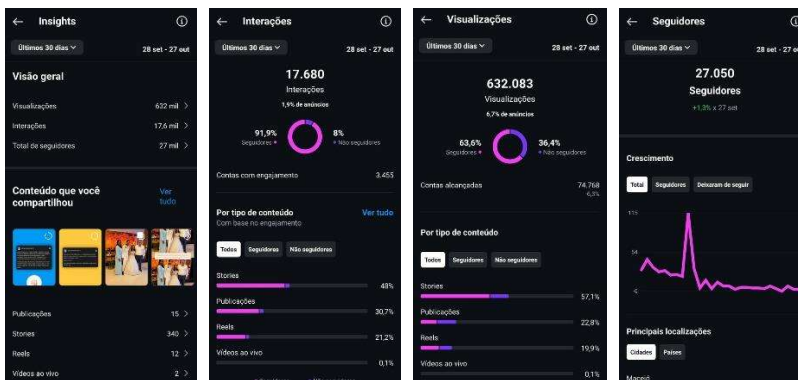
← Insights ⓘ

Últimos 30 dias ⌄ 28 set - 27 out

Visão geral

Visualizações 632 mil >

Interações 17,6 mil >

Total de seguidores 27 mil >

Conteúdo que você compartilhou Ver tudo

Publicações 15 >

Stories 340 >

Reels 12 >

Vídeos ao vivo 2 >

← Interações ⓘ

Últimos 30 dias ⌄ 28 set - 27 out

17.680

Interações

1,9% de anúncios

91,9% Seguidores

8% Não seguidores

Contas com engajamento 3.455

Por tipo de conteúdo Ver tudo

Com base no engajamento

Todos Seguidores Não seguidores

Stories 48%

Publicações 30,7%

Reels 21,2%

Vídeos ao vivo 0,1%

← Visualizações ⓘ

Últimos 30 dias ⌄ 28 set - 27 out

632.083

Visualizações

6,7% de anúncios

63,6% Seguidores

36,4% Não seguidores

Contas alcançadas 74.768 6,3%

Por tipo de conteúdo

Todos Seguidores Não seguidores

Stories 57,1%

Publicações 22,8%

Reels 19,9%

Vídeos ao vivo 0,1%

← Seguidores

Últimos 30 dias ⌄ 28 set - 27 out

27.050

Seguidores

+1,3% x 27 set

Crescimento

Total Seguidores Deixaram de seguir

115

54

-5

Principais localizações

Cidades Países

Maceió